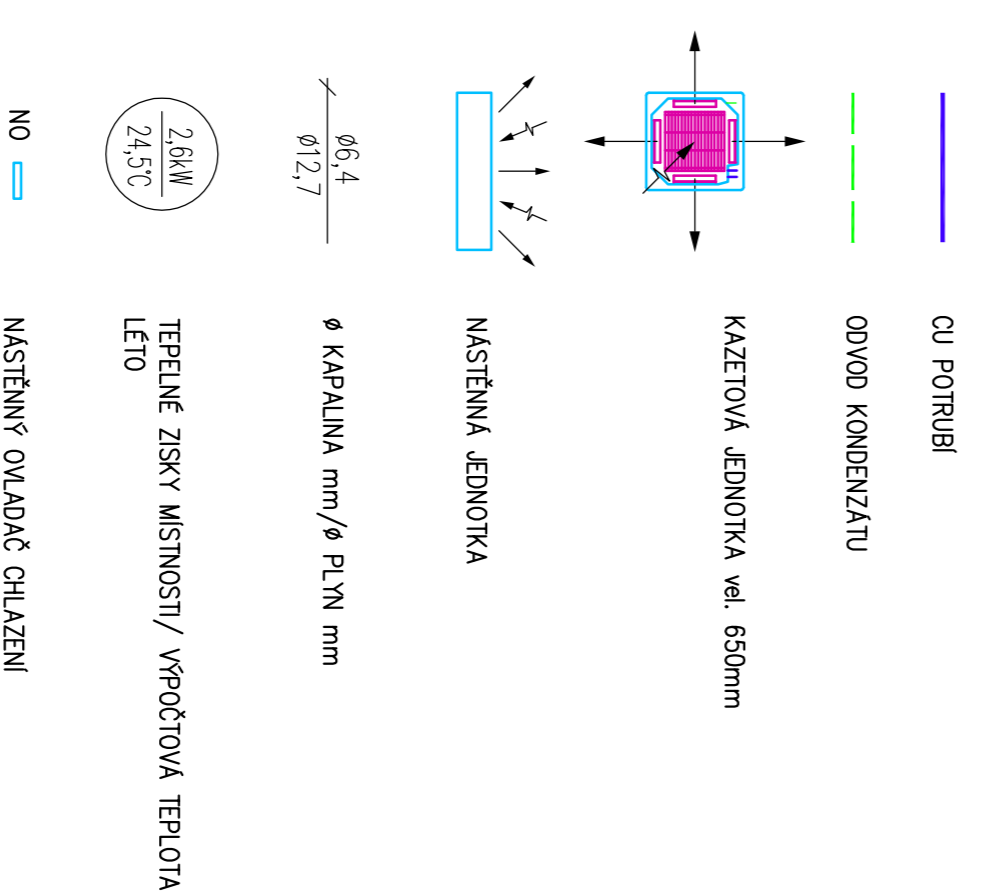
CU POTRUBÍ

ODVOD KONDENZÁTU

KAZETOVÁ JEDNOTKA vel. 650mm

NÁSTĚNNÁ JEDNOTKA

$\frac{ø6,4}{ø12,7}$

ø KAPALINA mm/ø PLYN mm

$\frac{2,6kW}{24,5°C}$

TEPELNÉ ZISKY MÍSTNOSTI/ VÝPOČTOVÁ TEPLOTA LÉTO

NO

NÁSTĚNNÝ OVLADAČ CHLAZENÍ